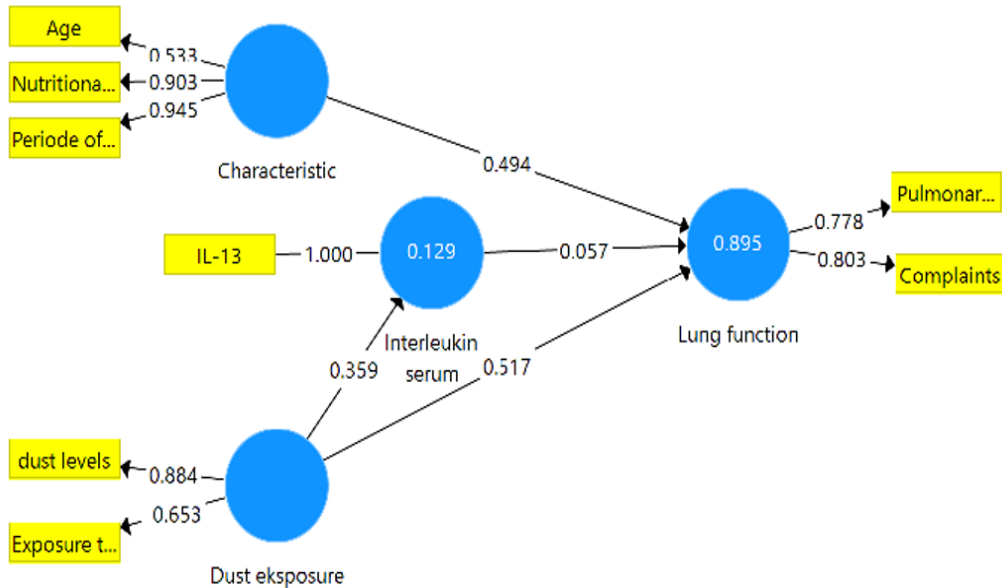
Age
0.533
Nutritiona...
0.903
Periode of...
0.945
Characteristic
0.494
Pulmonar...
0.778
IL-13
1.000
0.129
0.057
0.895
0.803
Complaints
Interleukin serum
Lung function
0.359
0.517
dust levels
0.884
0.653
Exposure t...
Dust eksposure